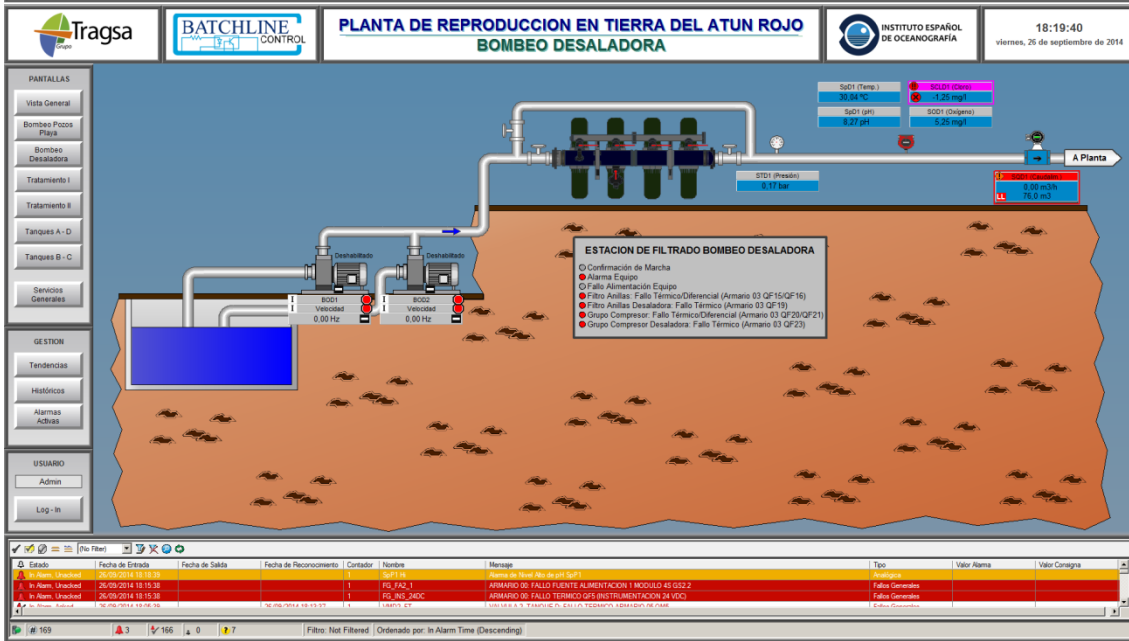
Tragsa Grupo

BATCHLINE CONTROL

PLANTA DE REPRODUCCION EN TIERRA DEL ATUN ROJO
BOMBEO DESALADORA

INSTITUTO ESPAÑOL DE OCEANOGRAFÍA

18:19:40
viernes, 26 de septiembre de 2014

PANTALLAS
Vista General
Bombeo Pozos Playa
Bombeo Desaladora
Tratamiento I
Tratamiento II
Tanques A - D
Tanques B - C
Servicios Generales

GESTION
Tendencias
Históricos
Alarmas Activas

USUARIO
Admin
Log - In

SpD1 (Temp.)
30,84 ºC
SCLD1 (Cloro)
1,25 mg/l
SpD1 (pH)
8,27 pH
SOD1 (Oxígeno)
5,25 mg/l

STD1 (Presión)
0,17 bar

A Planta

SQD1 (Caudal)
0,00 m3/h
76,0 m3

Deshabilitado
Deshabilitado

BOD1
Velocidad
0,00 Hz

BOD2
Velocidad
0,00 Hz

ESTACION DE FILTRADO BOMBEO DESALADORA
Confirmación de Marcha
Alarma Equipo
Fallo Alimentación Equipo
Filtro Anillas: Fallo Térmico/Diferencial (Armario 03 QF15/QF16)
Filtro Anillas Desaladora: Fallo Térmico (Armario 03 QF19)
Grupo Compresor: Fallo Térmico/Diferencial (Armario 03 QF20/QF21)
Grupo Compresor Desaladora: Fallo Térmico (Armario 03 QF23)

(No Filter)

| Estado | Fecha de Entrada | Fecha de Salida | Fecha de Reconocimiento | Contador | Nombre | Mensaje | Tipo | Valor Alarma | Valor Consigna |
|---|---|---|---|---|---|---|---|---|---|
| In Alarm, Unacked | 26/09/2014 18:18:39 | | | 1 | SpF1.Hi | Alarma de Nivel Alto de pH SpF1 | Analógica | | |
| In Alarm, Unacked | 26/09/2014 18:15:38 | | | 1 | FG_FA2_1 | ARMARIO 00: FALLO FUENTE ALIMENTACION 1 MODULO 4S GS2.2 | Fallos Generales | | |
| In Alarm, Unacked | 26/09/2014 18:15:38 | | | 1 | FG_INS_24DC | ARMARIO 00: FALLO TERMICO QF5 (INSTRUMENTACION 24 VDC) | Fallos Generales | | |
| In Alarm, Acked | 26/09/2014 18:05:39 | | 26/09/2014 18:13:37 | 1 | VMD2_FT | VALVULA 2, TANQUE D: FALLO TERMICO ARMARIO 06 QM6 | Fallos Generales | | |

# 169 | 3 | 166 | 0 | 7 | Filtro: Not Filtered | Ordenado por: In Alarm Time (Descending)